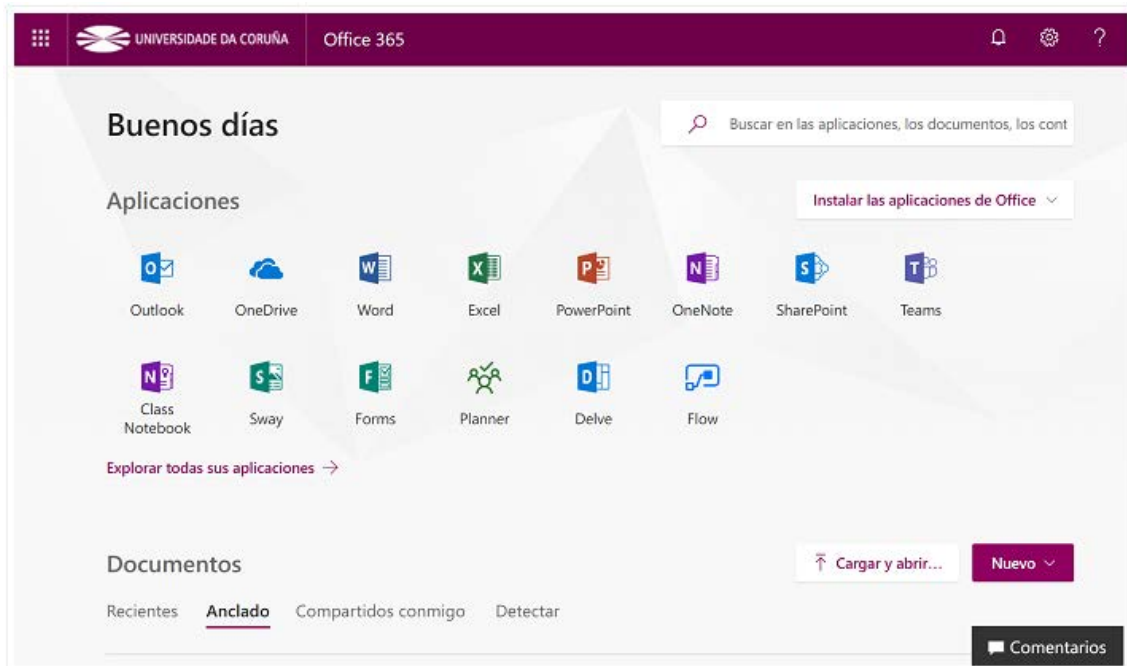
UNIVERSIDADE DA CORUÑA Office 365

Buenos días

Buscar en las aplicaciones, los documentos, los cont

Aplicaciones

Instalar las aplicaciones de Office

Outlook OneDrive Word Excel PowerPoint OneNote SharePoint Teams

Class Notebook Sway Forms Planner Delve Flow

Explorar todas sus aplicaciones →

Documentos

Cargar y abrir...

Nuevo

Recientes Anclado Compartidos conmigo Detectar

Comentarios